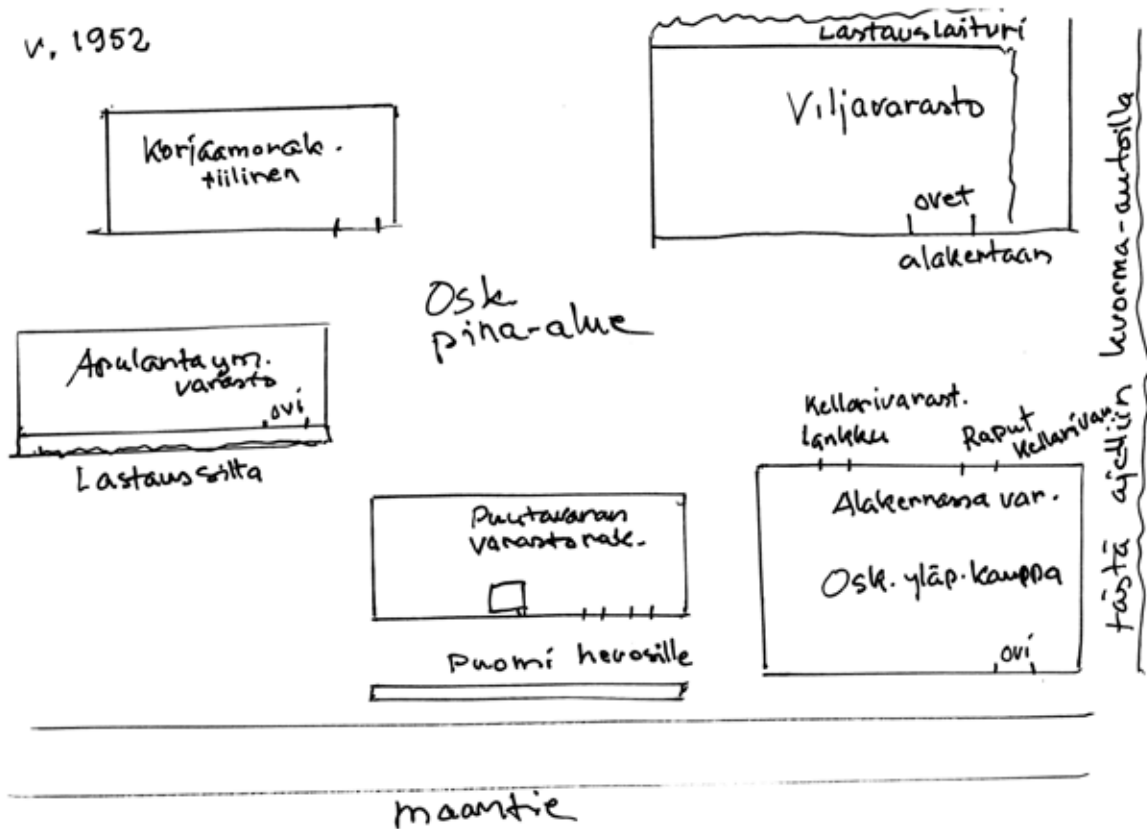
v. 1952

Lastauslaituri

Viljavarasto

ovet

alakertaan

Korjaamorak. tiilinen

Osk. piha-alue

kuorma-autoilla tästä ajettiin

Apulanta ym. varasto

ovi

Lastaussilta

Kellarivarast. lankku

Raput

Kellariv.

Puutavaran varastorak.

Alakerrassa var.

Osk. yläp. kauppa

ovi

Puomi hevosille

maantie